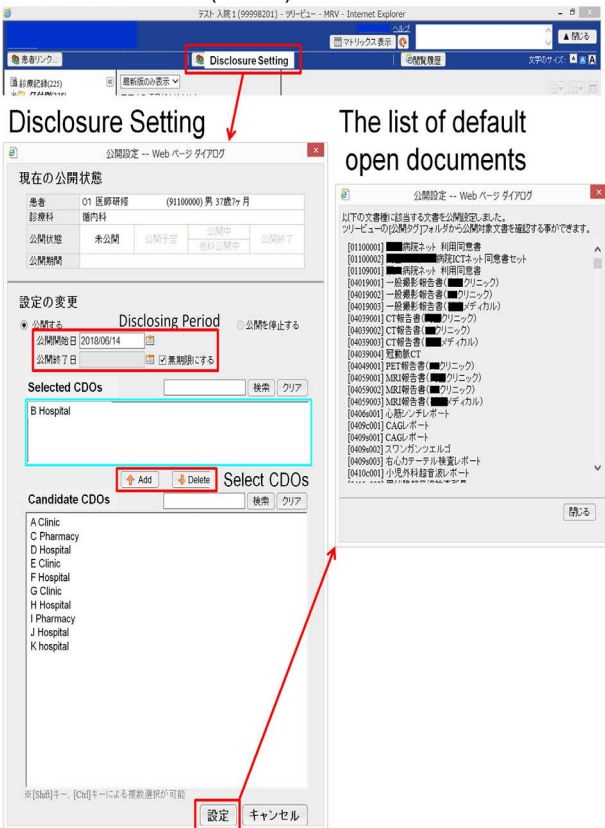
テスト 入院 1 (99998201) - ツリービュー - MRV - Internet Explorer

マトリックス表示 ヘルプ 閉じる

患者リンク... Disclosure Setting 閲覧履歴 文字のサイズ

診療記録(225) 最新版のみ表示

Disclosure Setting

The list of default open documents

公開設定 -- Web ページ ダイアログ

現在の公開状態

| 患者 | 01 医師研修 (91100000) 男 37歳7ヶ月 |
|---|---|
| 診療科 | 循内科 |
| 公開状態 | 未公開 公開予定 公開中 他科公開中 公開終了 |
| 公開期間 | |

設定の変更

公開する Disclosing Period 公開を停止する

公開開始日 2018/06/14

公開終了日 無期限にする

Selected CDOs 検索 クリア

B Hospital

Add Delete Select CDOs

Candidate CDOs 検索 クリア

A Clinic
C Pharmacy
D Hospital
E Clinic
F Hospital
G Clinic
H Hospital
I Pharmacy
J Hospital
K hospital

※[Shift]キー、[Ctrl]キーによる複数選択が可能

設定 キャンセル

公開設定 -- Web ページ ダイアログ

以下の文書種に該当する文書を公開設定しました。
ツリービューの[公開タグ]フォルダから公開対象文書を確認する事ができます。

[01100001] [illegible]病院ネット 利用同意書
[01100002] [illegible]病院ICTネット同意書セット
[01109001] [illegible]病院ネット 利用同意書
[04019001] 一般撮影報告書([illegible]クリニック)
[04019002] 一般撮影報告書([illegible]クリニック)
[04019003] 一般撮影報告書([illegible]メディカル)
[04039001] CT報告書([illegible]クリニック)
[04039002] CT報告書([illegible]クリニック)
[04039003] CT報告書([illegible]メディカル)
[04039004] 冠動脈CT
[04049001] PET報告書([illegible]クリニック)
[04059001] MRI報告書([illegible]クリニック)
[04059002] MRI報告書([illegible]クリニック)
[04059003] MRI報告書([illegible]メディカル)
[0406a001] 心筋シンチレポート
[0409c001] CAGレポート
[0409a001] CAGレポート
[0409a002] スワンガンツエコ
[0409a003] 右心カテーテル検査レポート
[0410c001] 小児外科超音波レポート

閉じる